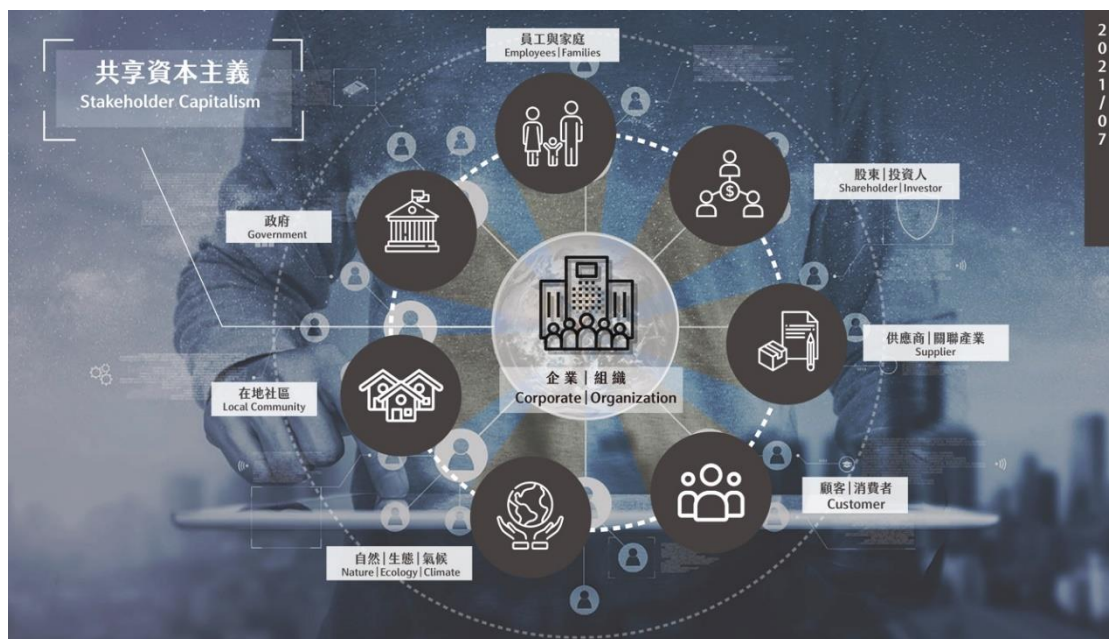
共享資本主義
Stakeholder Capitalism

2021/07

員工與家庭
Employees|Families

股東|投資人
Shareholder|Investor

政府
Government

供應商|關聯產業
Supplier

企業|組織
Corporate|Organization

在地社區
Local Community

顧客|消費者
Customer

自然|生態|氣候
Nature|Ecology|Climate